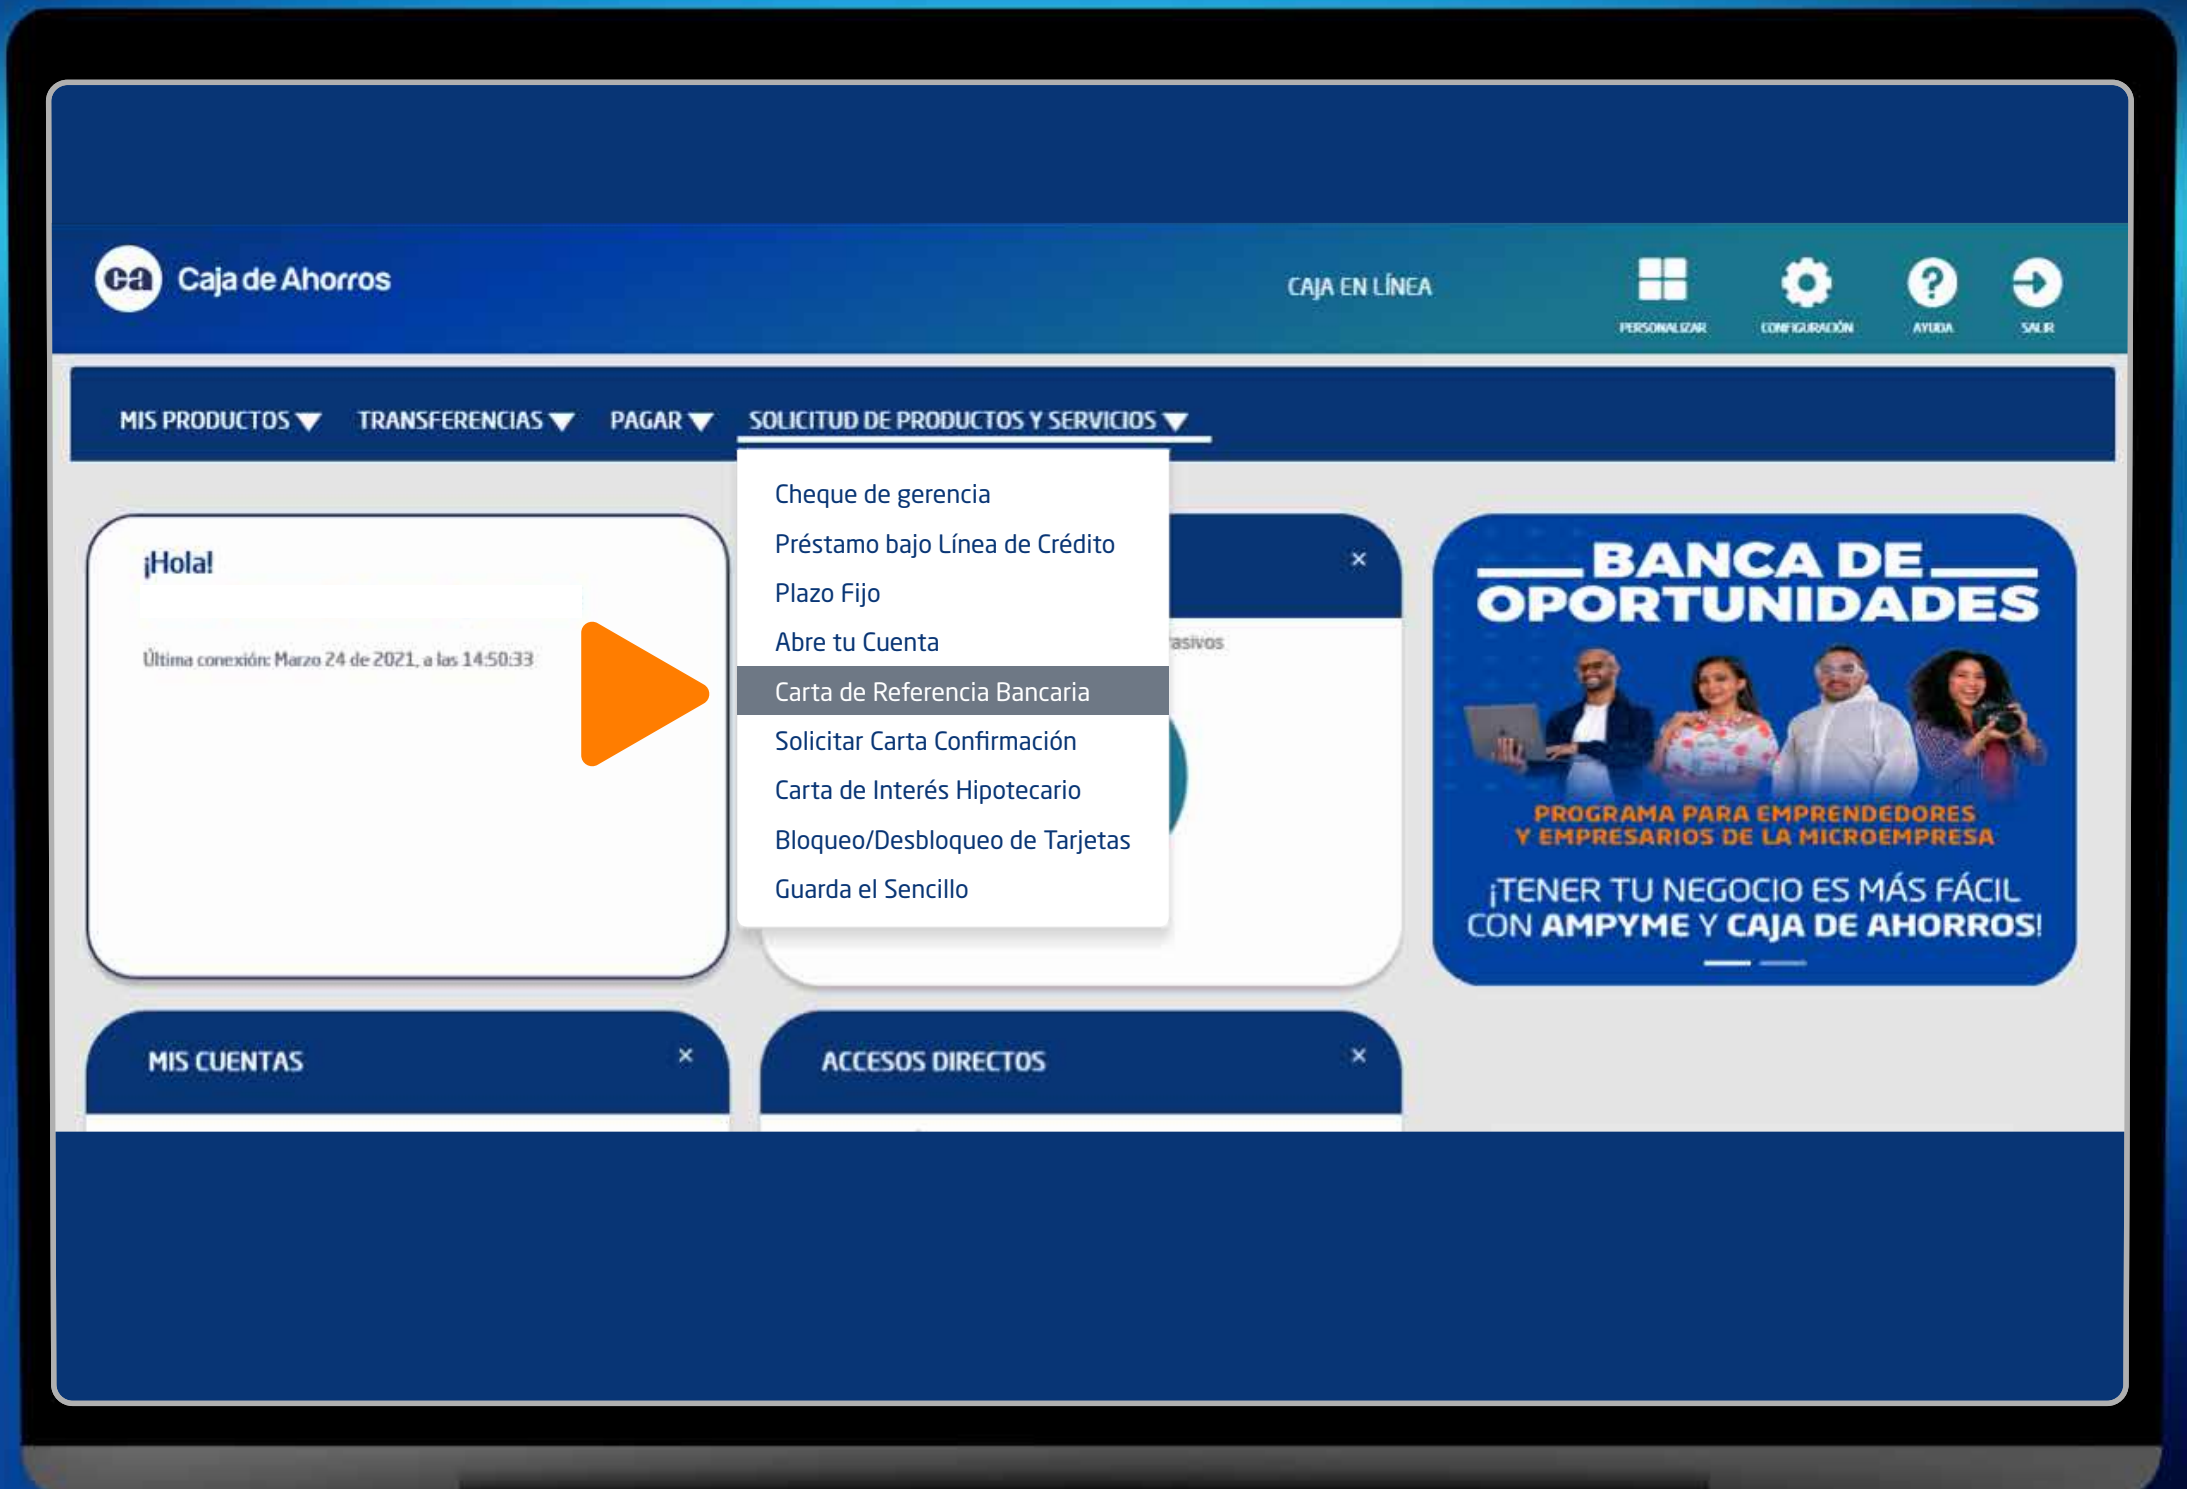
ca Caja de Ahorros

CAJA EN LÍNEA

PERSONALIZAR CONFIGURACIÓN AYUDA SALIR

MIS PRODUCTOS TRANSFERENCIAS PAGAR SOLICITUD DE PRODUCTOS Y SERVICIOS

Cheque de gerencia
Préstamo bajo Línea de Crédito
Plazo Fijo
Abre tu Cuenta
Carta de Referencia Bancaria
Solicitar Carta Confirmación
Carta de Interés Hipotecario
Bloqueo/Desbloqueo de Tarjetas
Guarda el Sencillo

¡Hola!

Última conexión: Marzo 24 de 2021, a las 14:50:33

×

asivos

BANCA DE OPORTUNIDADES

PROGRAMA PARA EMPRENDEDORES Y EMPRESARIOS DE LA MICROEMPRESA

¡TENER TU NEGOCIO ES MÁS FÁCIL CON AMPYME Y CAJA DE AHORROS!

MIS CUENTAS ×

ACCESOS DIRECTOS ×